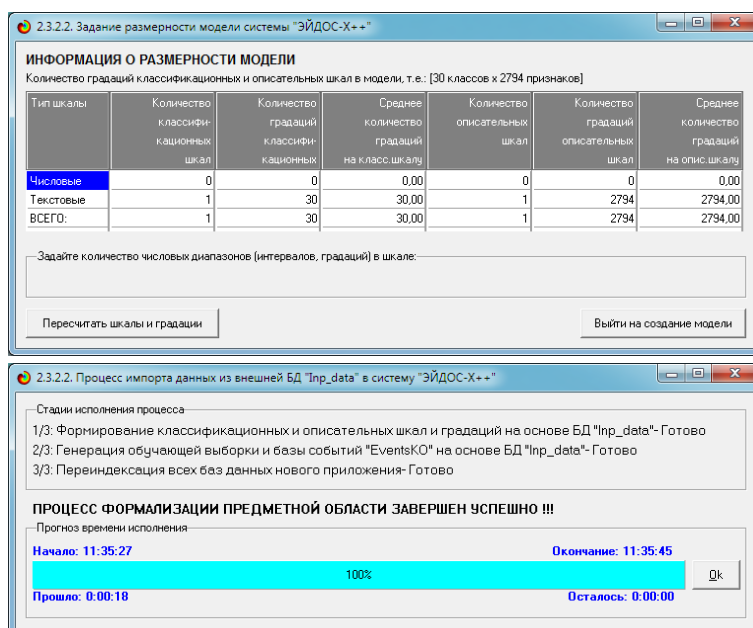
2.3.2.2. Задание размерности модели системы "ЭЙДОС-Х++"

ИНФОРМАЦИЯ О РАЗМЕРНОСТИ МОДЕЛИ

Количество градаций классификационных и описательных шкал в модели, т.е.: [30 классов x 2794 признаков]

| Тип шкалы | Количество классификационных шкал | Количество градаций классификационных | Среднее количество градаций на класс.шкалу | Количество описательных шкал | Количество градаций описательных шкал | Среднее количество градаций на опис.шкалу |
|---|---|---|---|---|---|---|
| Числовые | 0 | 0 | 0,00 | 0 | 0 | 0,00 |
| Текстовые | 1 | 30 | 30,00 | 1 | 2794 | 2794,00 |
| ВСЕГО: | 1 | 30 | 30,00 | 1 | 2794 | 2794,00 |

Задайте количество числовых диапазонов (интервалов, градаций) в шкале:

Пересчитать шкалы и градации

Выйти на создание модели

2.3.2.2. Процесс импорта данных из внешней БД "Inp_data" в систему "ЭЙДОС-Х++"

Стадии исполнения процесса

1/3: Формирование классификационных и описательных шкал и градаций на основе БД "Inp_data"- Готово

2/3: Генерация обучающей выборки и базы событий "EventsKO" на основе БД "Inp_data"- Готово

3/3: Переиндексация всех баз данных нового приложения- Готово

ПРОЦЕСС ФОРМАЛИЗАЦИИ ПРЕДМЕТНОЙ ОБЛАСТИ ЗАВЕРШЕН УСПЕШНО !!!

Прогноз времени исполнения

Начало: 11:35:27

Окончание: 11:35:45

100%

Ok

Прошло: 0:00:18

Осталось: 0:00:00